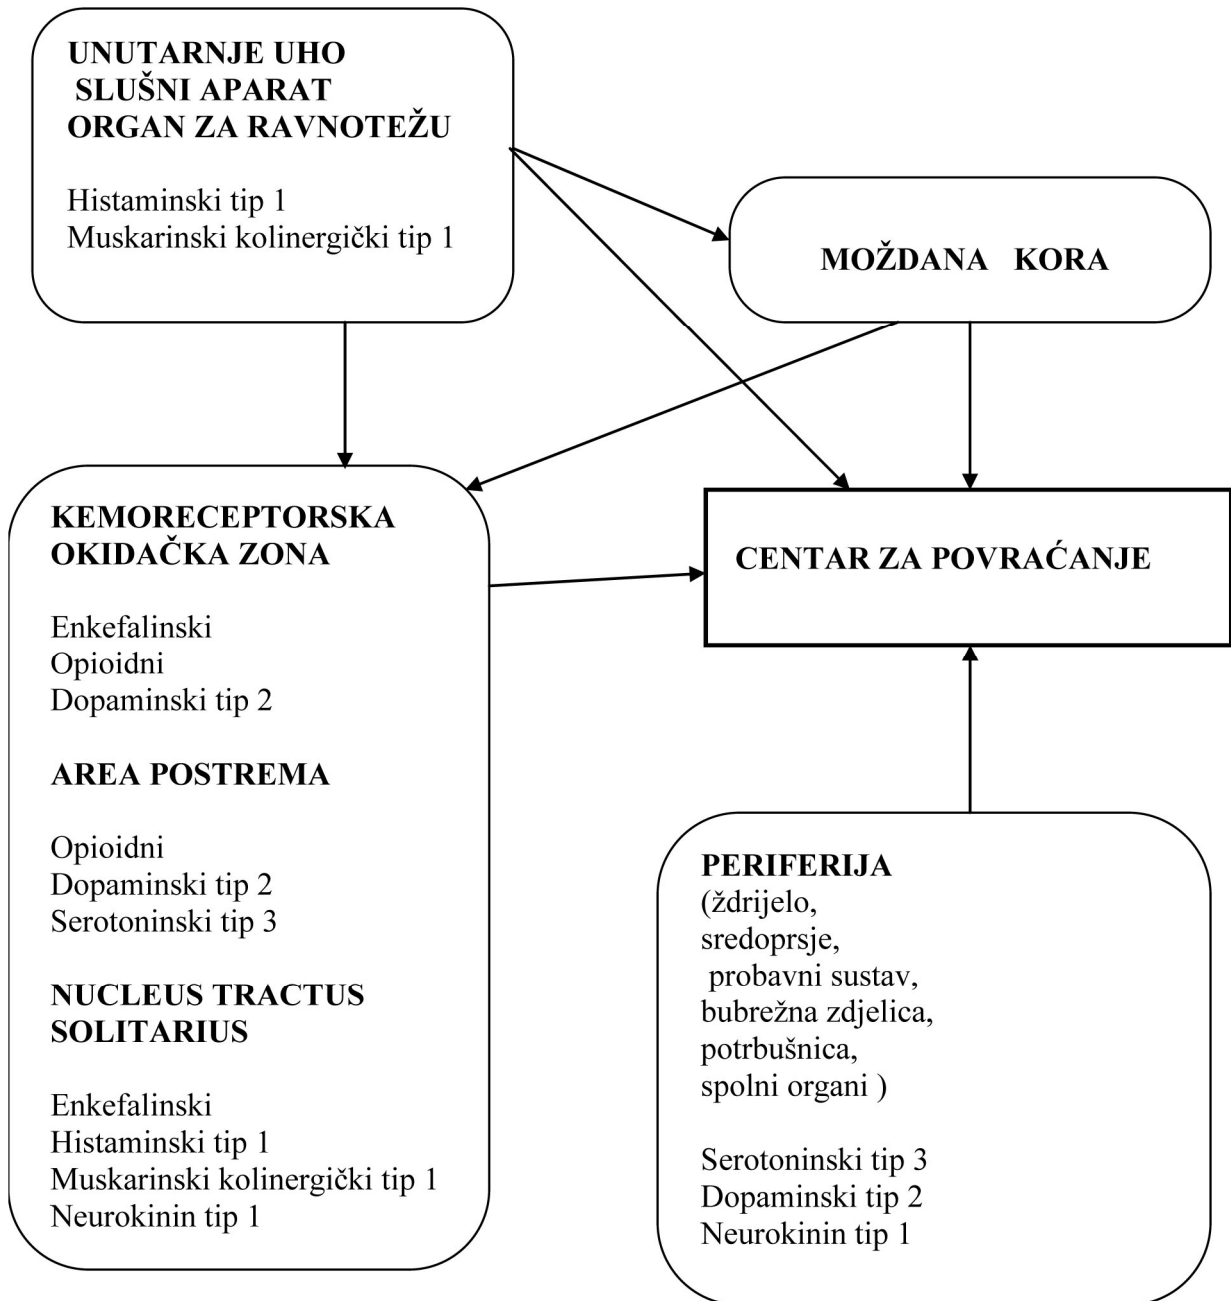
UNUTARNJE UHO
SLUŠNI APARAT
ORGAN ZA RAVNOTEŽU

Histaminski tip 1
Muskarinski kolinergički tip 1

MOŽDANA KORA

KEMORECEPTORSKA OKIDAČKA ZONA

Enkefalinski
Opioidni
Dopaminski tip 2

AREA POSTREMA

Opioidni
Dopaminski tip 2
Serotoninski tip 3

NUCLEUS TRACTUS SOLITARIUS

Enkefalinski
Histaminski tip 1
Muskarinski kolinergički tip 1
Neurokinin tip 1

CENTAR ZA POVRAĆANJE

PERIFERIJA
(ždrijelo,
sredoprsje,
probavni sustav,
bubrežna zdjelica,
potrbušnica,
spolni organi )

Serotoninski tip 3
Dopaminski tip 2
Neurokinin tip 1